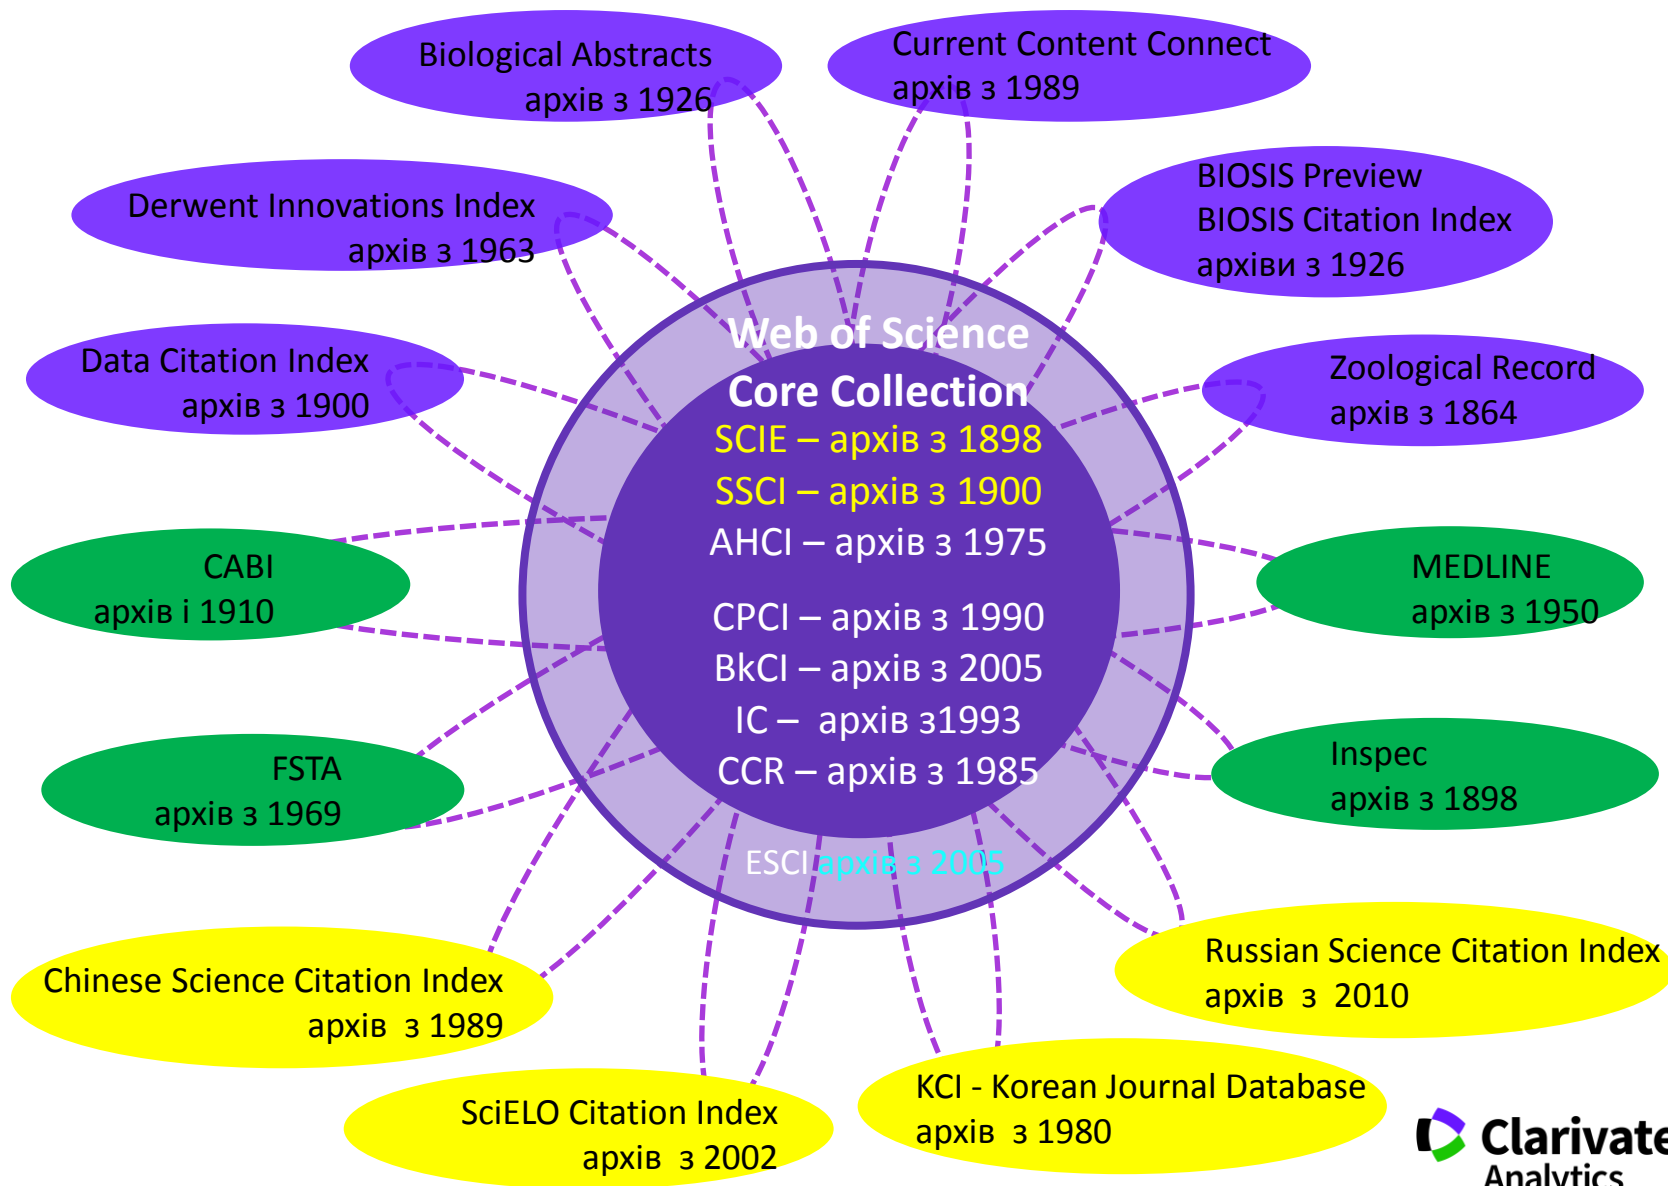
Biological Abstracts
архів з 1926

Current Content Connect
архів з 1989

Derwent Innovations Index
архів з 1963

BIOSIS Preview
BIOSIS Citation Index
архіви з 1926

Data Citation Index
архів з 1900

Zoological Record
архів з 1864

Web of Science
Core Collection
SCIE – архів з 1898
SSCI – архів з 1900
AHCI – архів з 1975
CPCI – архів з 1990
BkCI – архів з 2005
IC – архів з1993
CCR – архів з 1985
ESCI архів з 2005

CABI
архів і 1910

MEDLINE
архів з 1950

FSTA
архів з 1969

Inspec
архів з 1898

Chinese Science Citation Index
архів з 1989

Russian Science Citation Index
архів з 2010

SciELO Citation Index
архів з 2002

KCI - Korean Journal Database
архів з 1980

Clarivate
Analytics